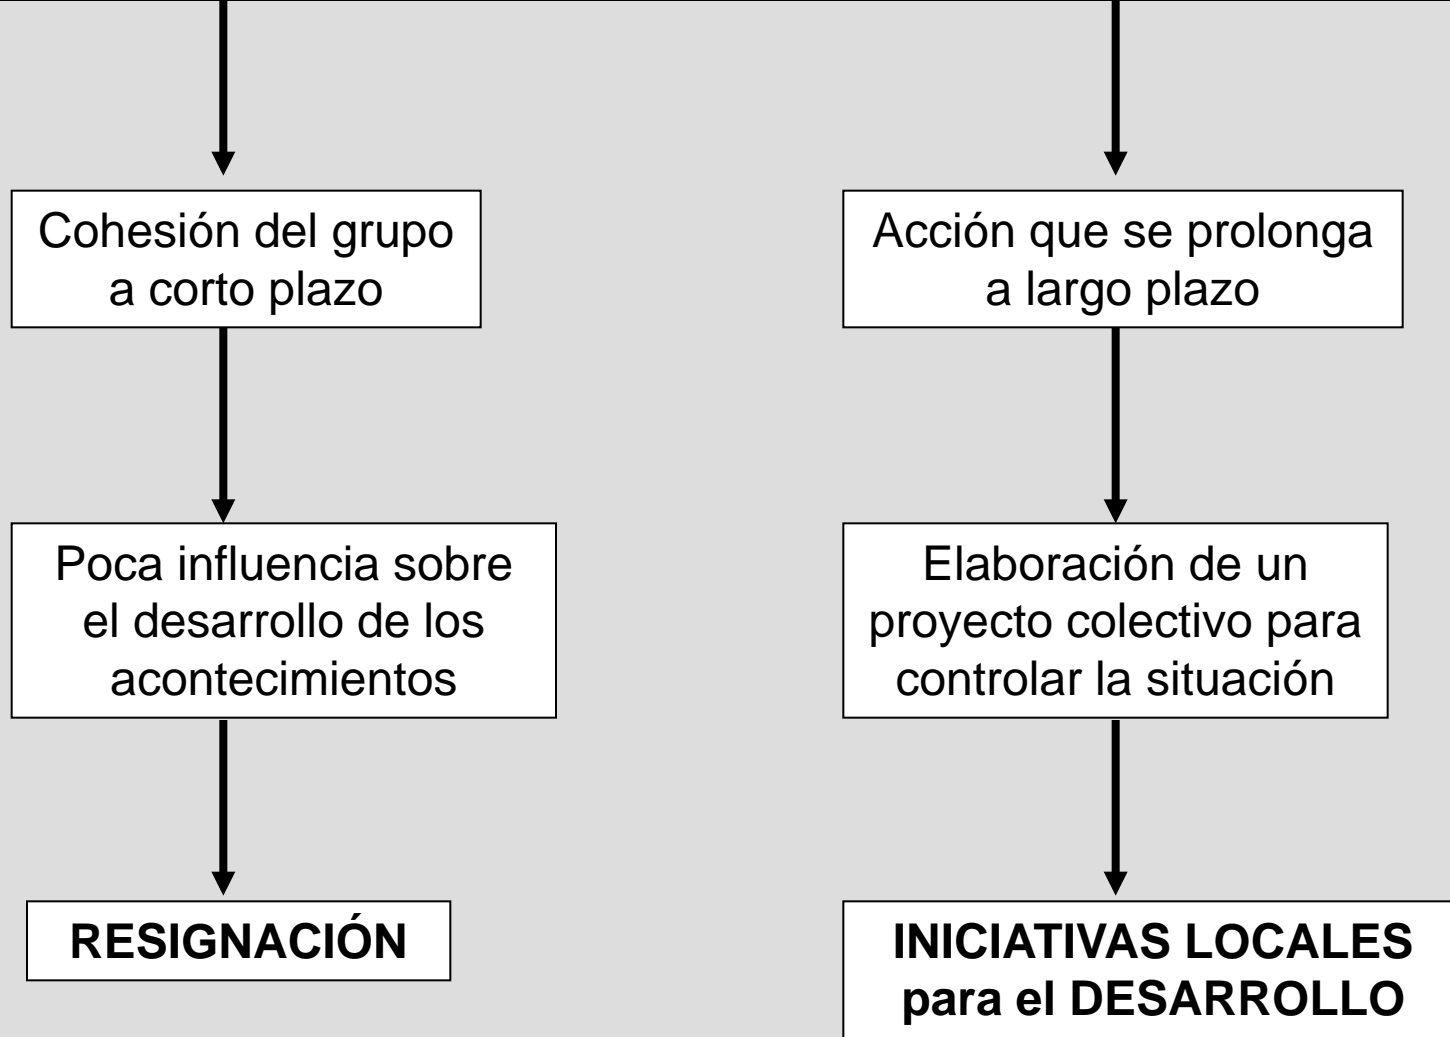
Cohesión del grupo a corto plazo

Poca influencia sobre el desarrollo de los acontecimientos

RESIGNACIÓN

Acción que se prolonga a largo plazo

Elaboración de un proyecto colectivo para controlar la situación

INICIATIVAS LOCALES para el DESARROLLO